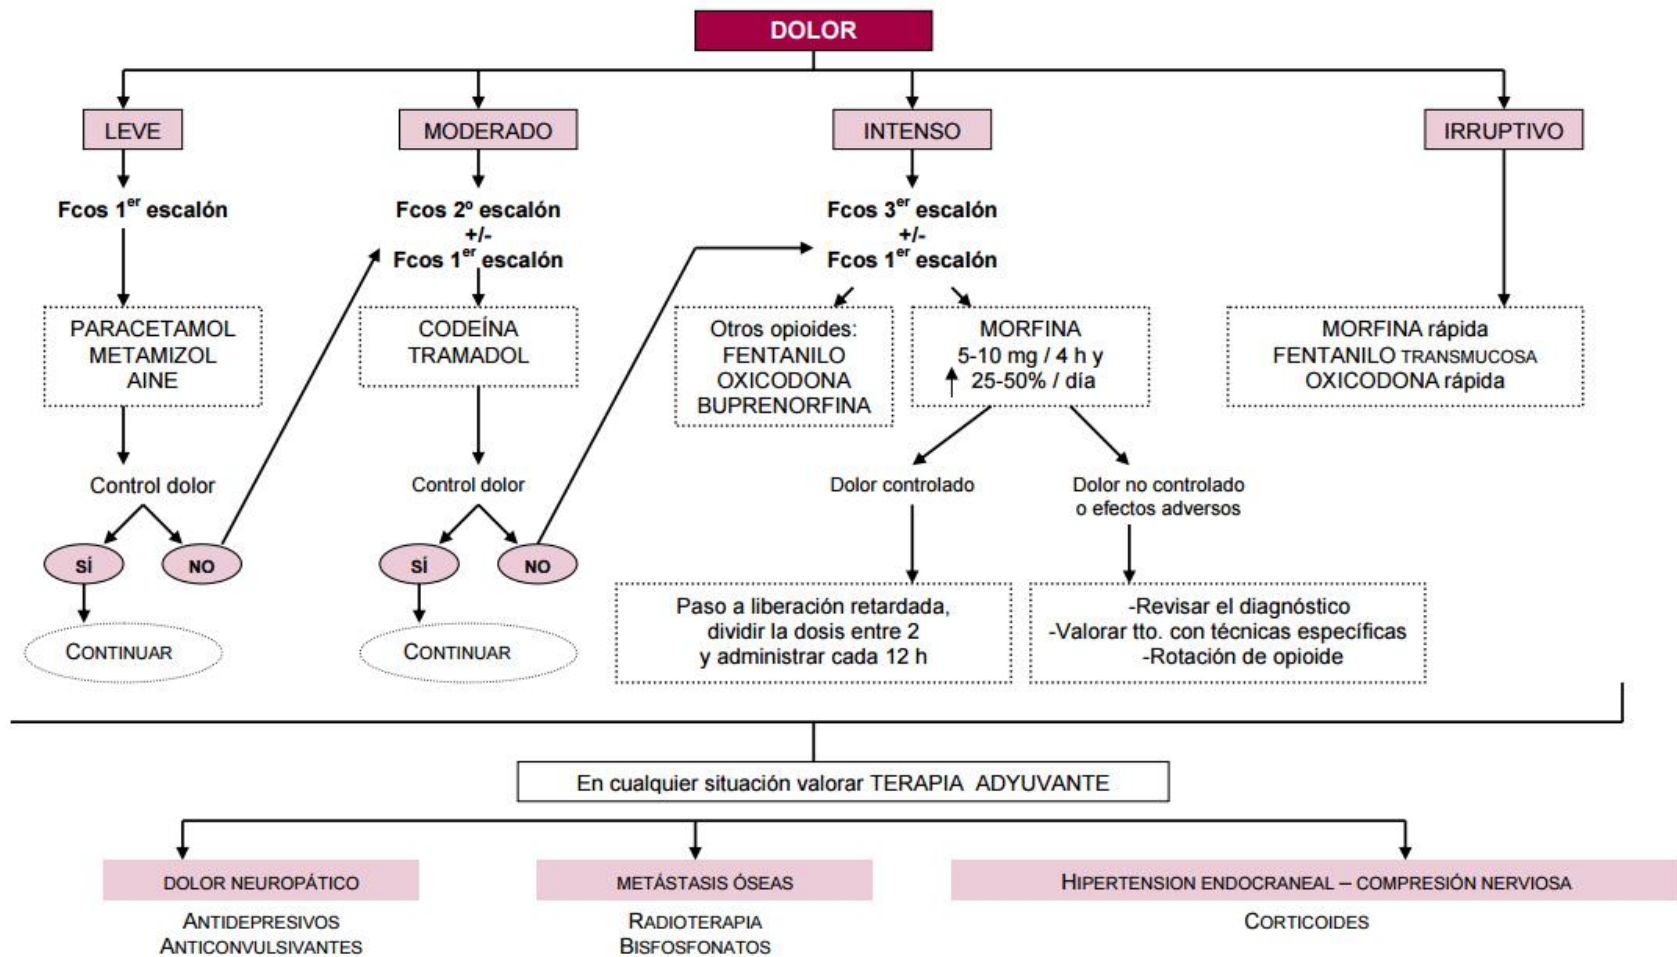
DOLOR

LEVE

Fcos 1$^{er}$ escalón

PARACETAMOL
METAMIZOL
AINE

Control dolor

SÍ

NO

CONTINUAR

MODERADO

Fcos 2º escalón
+/-
Fcos 1$^{er}$ escalón

CODEÍNA
TRAMADOL

Control dolor

SÍ

NO

CONTINUAR

INTENSO

Fcos 3$^{er}$ escalón
+/-
Fcos 1$^{er}$ escalón

Otros opioides:
FENTANILO
OXICODONA
BUPRENORFINA

MORFINA
5-10 mg / 4 h y
↑ 25-50% / día

Dolor controlado

Paso a liberación retardada, dividir la dosis entre 2 y administrar cada 12 h

Dolor no controlado o efectos adversos

-Revisar el diagnóstico
-Valorar tto. con técnicas específicas
-Rotación de opioide

IRRUPTIVO

MORFINA rápida
FENTANILO TRANSMUCOSA
OXICODONA rápida

En cualquier situación valorar TERAPIA ADYUVANTE

DOLOR NEUROPÁTICO

ANTIDEPRESIVOS
ANTICONVULSIVANTES

METÁSTASIS ÓSEAS

RADIOTERAPIA
BISFOSFONATOS

HIPERTENSION ENDOCRANEAL – COMPRESIÓN NERVIOSA

CORTICOIDES